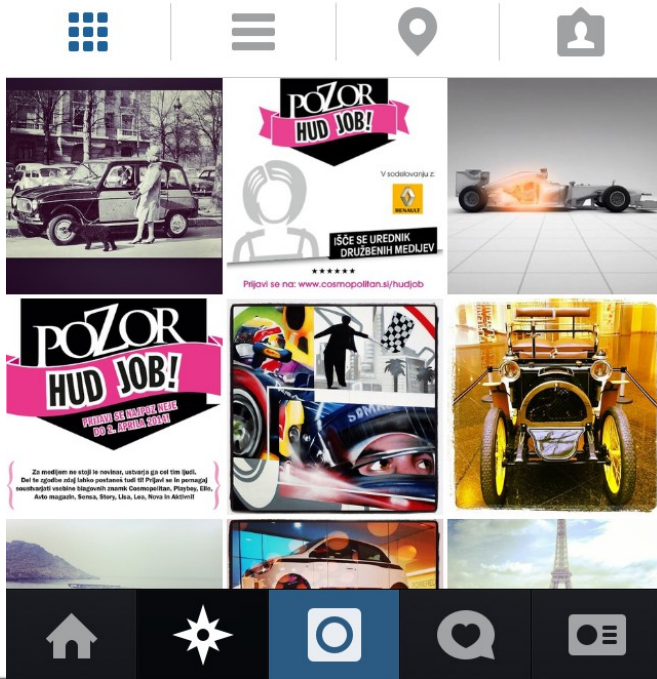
POZOR
HUD JOB!
V sodelovanju z:
RENAULT
IŠČE SE UREDNIK DRUŽBENIH MEDIJEV
Prijavi se na: www.cosmopolitan.si/hudjob

POZOR
HUD JOB!
PRIJAVA SE NAJPOZNEJE DO 2. APRILA 2014!
Za medijem ne stoji le novinar, ustvarja ga cel tim ljudi. Del te zgodbe zdaj lahko postaneš tudi ti! Prijavi se in pomagaj soustvarjati vsebine blagovnih znamk Cosmopolitan, Playboy, Elle, Avto magazin, Sensa, Story, Lisa, Lea, Nova in Aktivni!